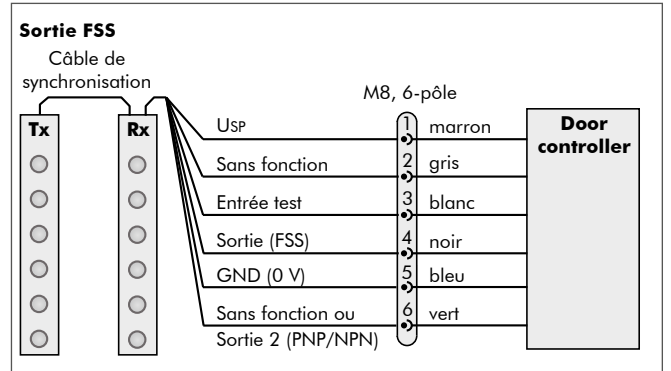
Sortie FSS

Câble de synchronisation

Tx

Rx

M8, 6-pôle

Usp
1
marron

Sans fonction
2
gris

Entrée test
3
blanc

Sortie (FSS)
4
noir

GND (0 V)
5
bleu

Sans fonction ou
Sortie 2 (PNP/NPN)
6
vert

Door controller